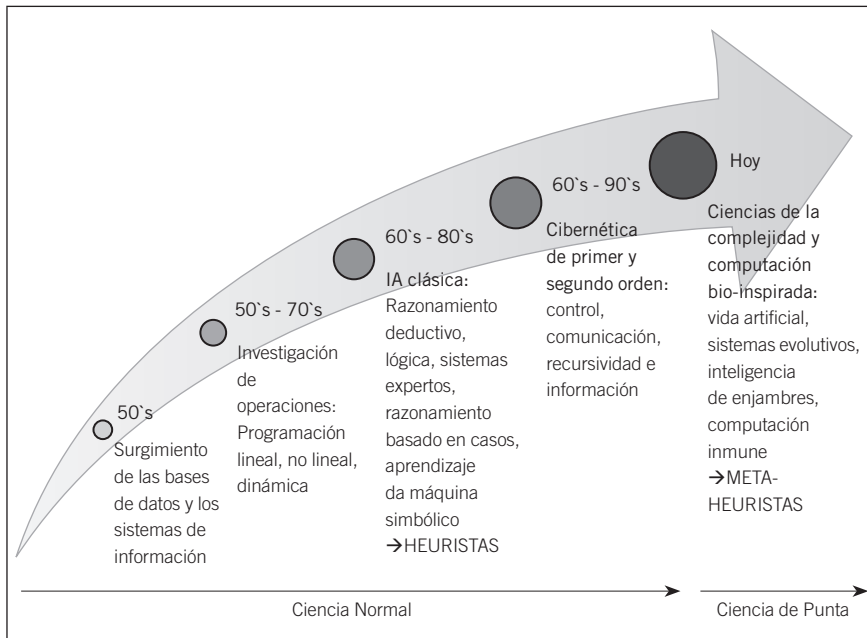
50`s
Surgimiento de las bases de datos y los sistemas de información

50`s - 70`s
Investigación de operaciones: Programación lineal, no lineal, dinámica

60`s - 80`s
IA clásica: Razonamiento deductivo, lógica, sistemas expertos, razonamiento basado en casos, aprendizaje da máquina simbólico
→HEURISTAS

60`s - 90`s
Cibernética de primer y segundo orden: control, comunicación, recursividad e información

Hoy
Ciencias de la complejidad y computación bio-inspirada: vida artificial, sistemas evolutivos, inteligencia de enjambres, computación inmune
→META-HEURISTAS

Ciencia Normal

Ciencia de Punta